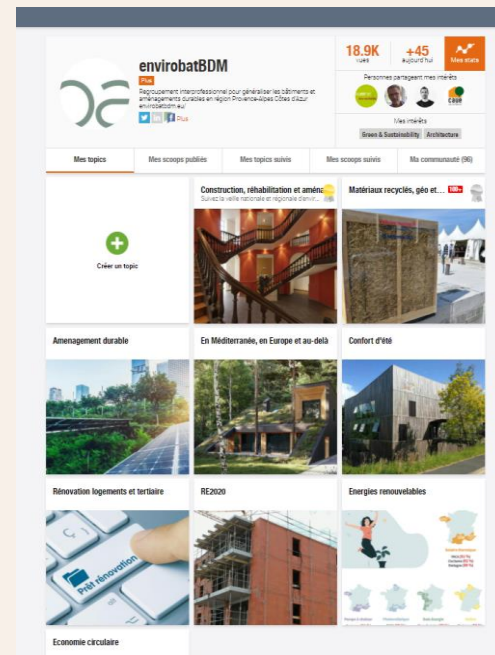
envirobatBDM

Plus

Regroupement interprofessionnel pour généraliser les bâtiments et aménagements durables en région Provence-Alpes Côtes d'Azur envirobatbdm.eu/

Plus

18.9K vues

+45 aujourd'hui

Mes stats

Personnes partageant mes intérêts

Mes intérêts

Green & Sustainability

Architecture

Mes topics

Mes scoops publiés

Mes topics suivis

Mes scoops suivis

Ma communauté (96)

Créer un topic

Construction, réhabilitation et aména

Suivez la veille nationale et régionale d'enviro

Matériaux recyclés, géo et...

100+

Amenagement durable

En Méditerranée, en Europe et au-delà

Confort d'été

Rénovation logements et tertiaire

Prêt rénovation

RE2020

Energies renouvelables

Economie circulaire